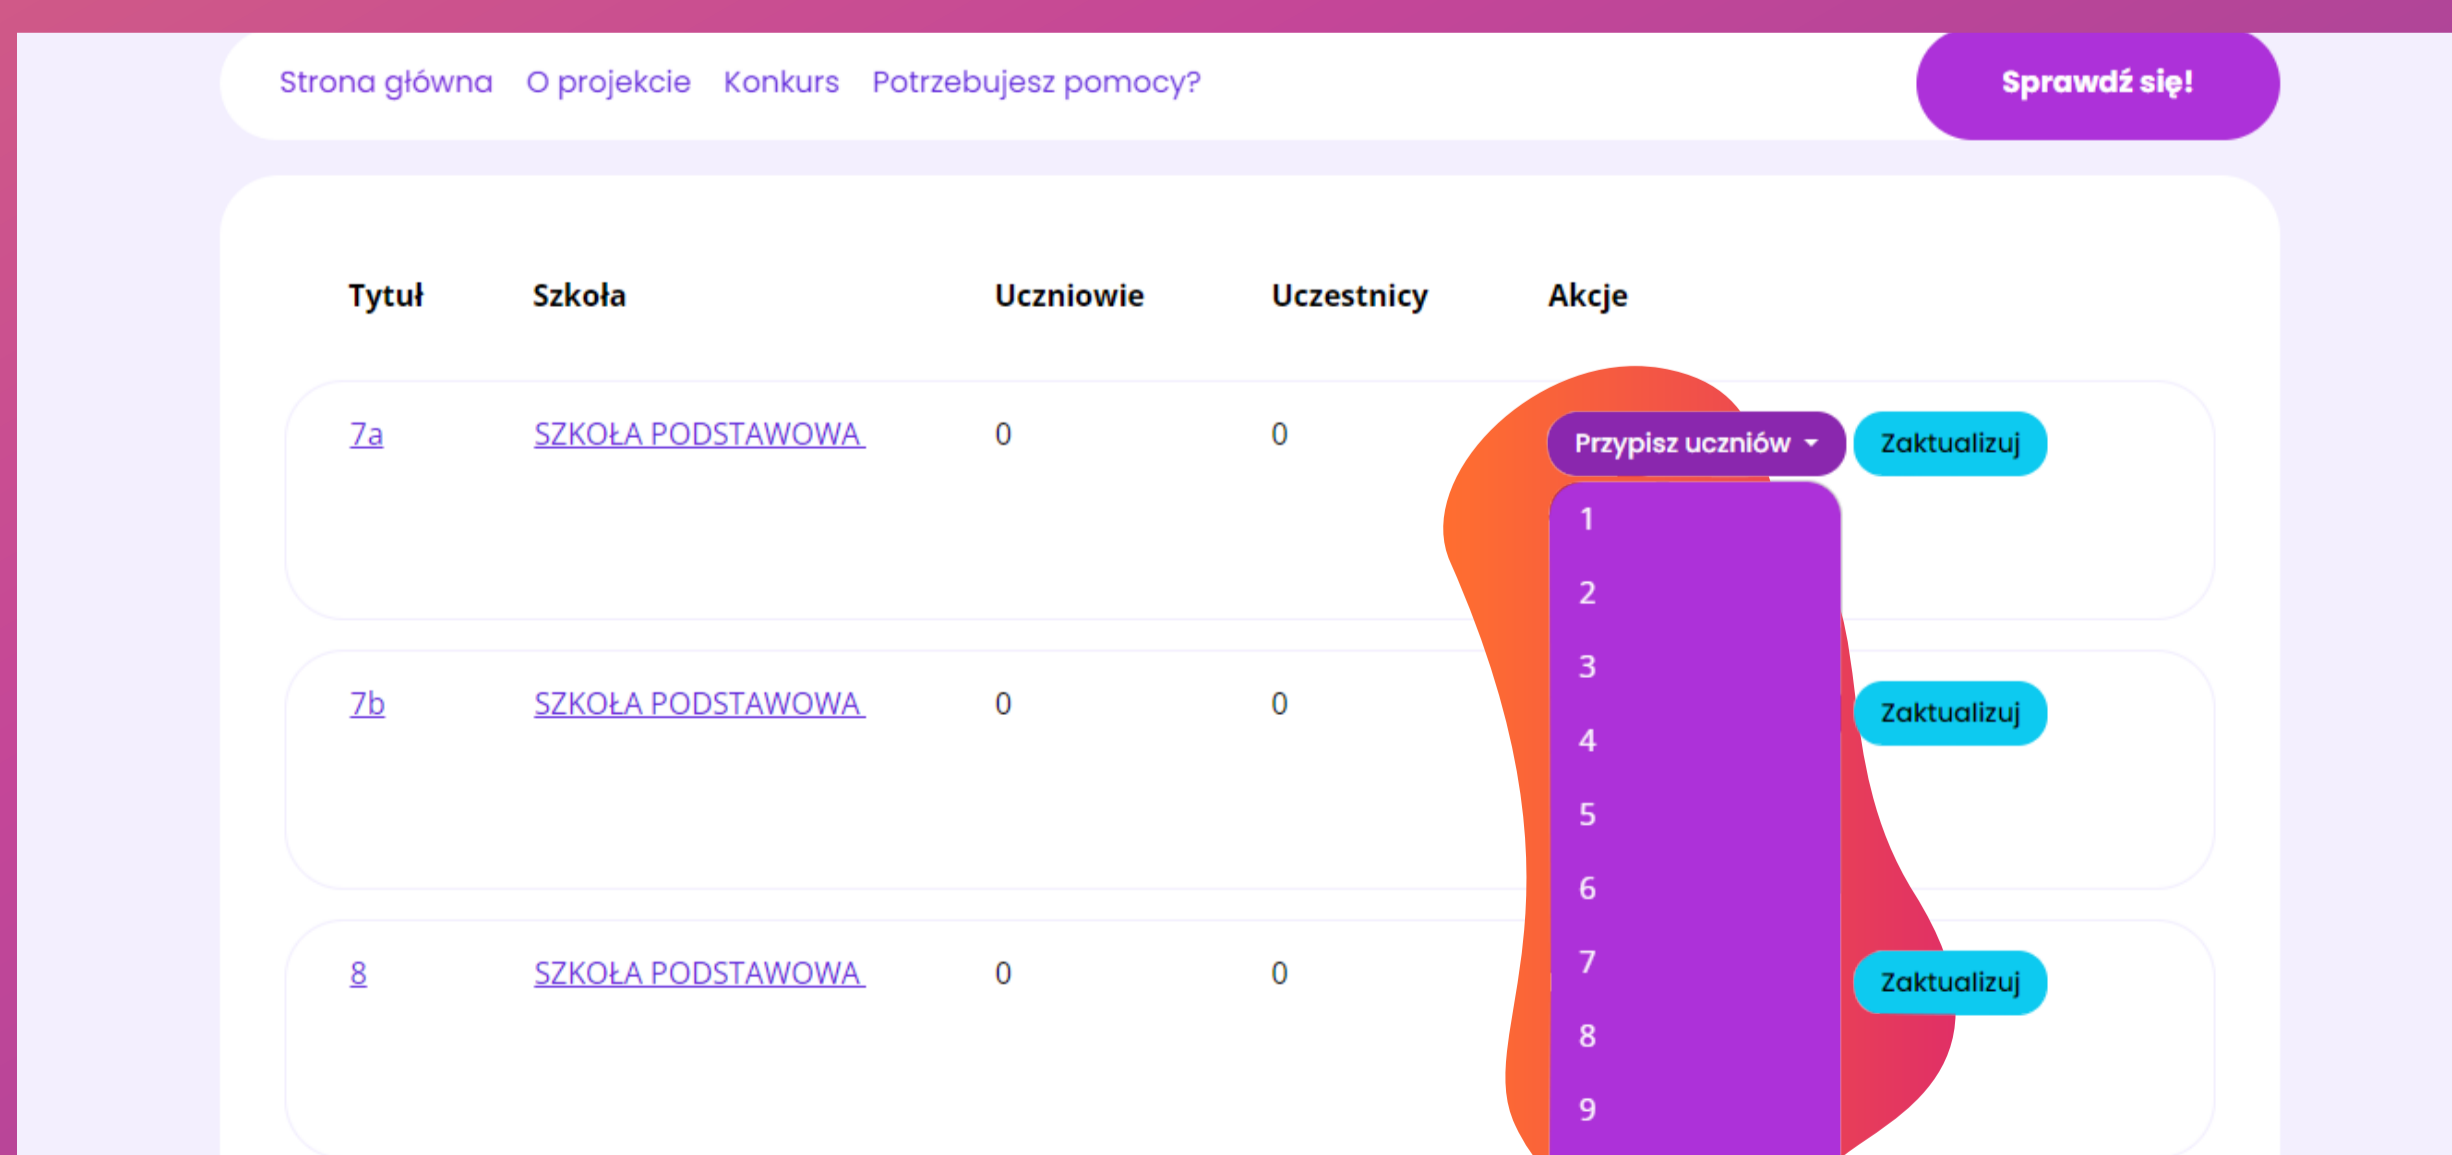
Strona główna O projekcie Konkurs Potrzebujesz pomocy?

Sprawdź się!

| Tytuł | Szkoła | Uczniowie | Uczestnicy | Akcje |
|---|---|---|---|---|
| 7a | SZKOŁA PODSTAWOWA | 0 | 0 | Przypisz uczniów Zaktualizuj |
| 7b | SZKOŁA PODSTAWOWA | 0 | 0 | Zaktualizuj |
| 8 | SZKOŁA PODSTAWOWA | 0 | 0 | Zaktualizuj |

1
2
3
4
5
6
7
8
9